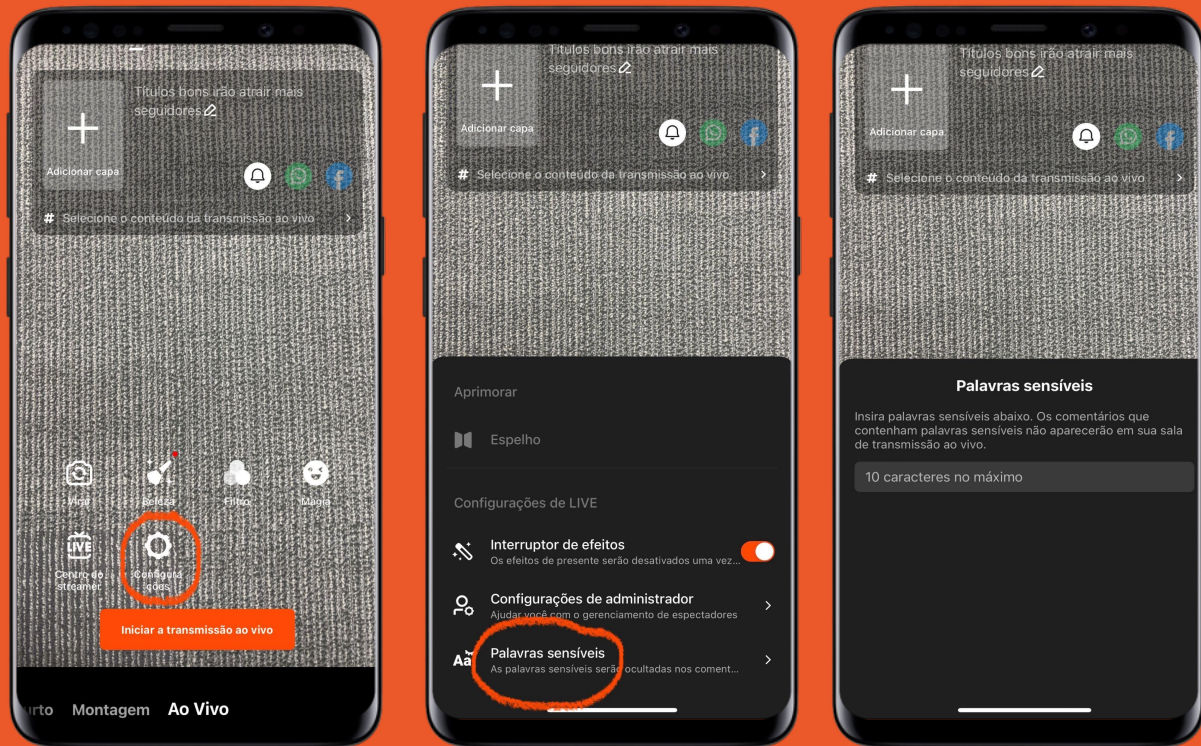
Títulos bons irão atrair mais seguidores

Adicionar capa

# Selecione o conteúdo da transmissão ao vivo

Virar

Beleza

Filtro

Magia

LIVE
Centro do streamer

Configurações

Iniciar a transmissão ao vivo

urto Montagem Ao Vivo

Títulos bons irão atrair mais seguidores

Adicionar capa

# Selecione o conteúdo da transmissão ao vivo

Aprimorar

Espelho

Configurações de LIVE

Interruptor de efeitos
Os efeitos de presente serão desativados uma vez...

Configurações de administrador
Ajudar você com o gerenciamento de espectadores

Aa
Palavras sensíveis
As palavras sensíveis serão ocultadas nos coment...

Títulos bons irão atrair mais seguidores

Adicionar capa

# Selecione o conteúdo da transmissão ao vivo

Palavras sensíveis

Insira palavras sensíveis abaixo. Os comentários que contenham palavras sensíveis não aparecerão em sua sala de transmissão ao vivo.

10 caracteres no máximo